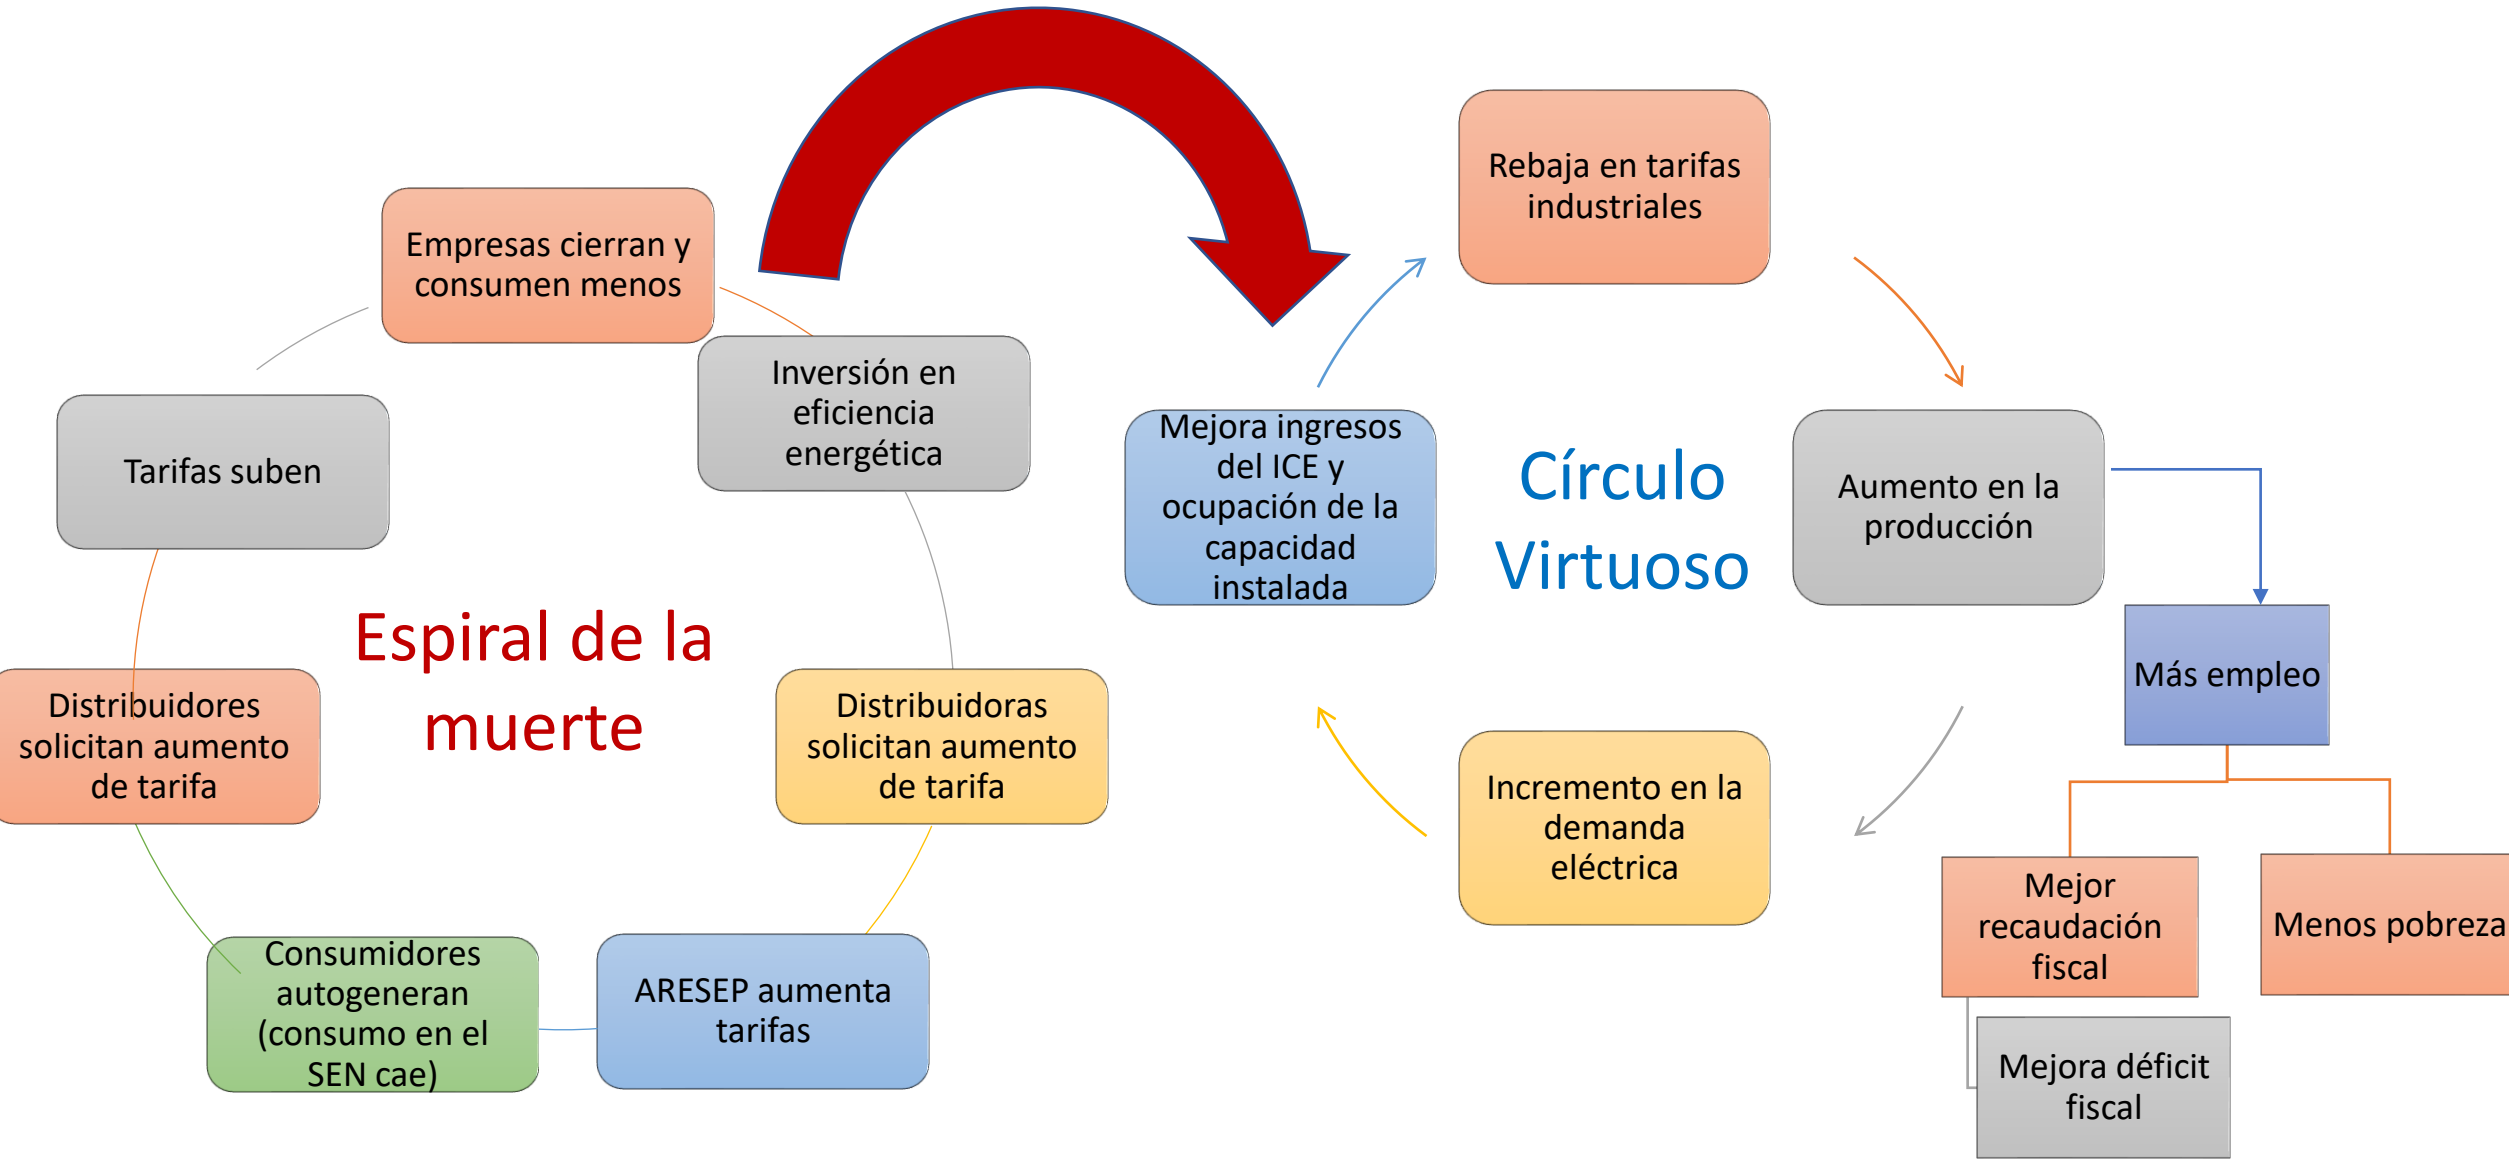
Empresas cierran y consumen menos

Inversión en eficiencia energética

Tarifas suben

Espiral de la muerte

Distribuidores solicitan aumento de tarifa

Distribuidoras solicitan aumento de tarifa

Consumidores autogeneran (consumo en el SEN cae)

ARESEP aumenta tarifas

Rebaja en tarifas industriales

Mejora ingresos del ICE y ocupación de la capacidad instalada

Círculo Virtuoso

Aumento en la producción

Más empleo

Incremento en la demanda eléctrica

Mejor recaudación fiscal

Menos pobreza

Mejora déficit fiscal